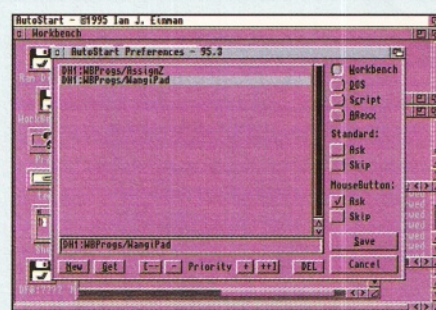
AutoStart - ©1995 Ian J. Einman
Workbench
AutoStart Preferences - 95.3
DH1:WBProgs/AssignZ
DH1:WBProgs/WangiPad
Workbench
DOS
Script
ARexx
Standard:
Ask
Skip
MouseButton:
Ask
Skip
DH1:WBProgs/WangiPad
Save
New
Get
[--]
-
Priority
+
[++]
DEL
Cancel